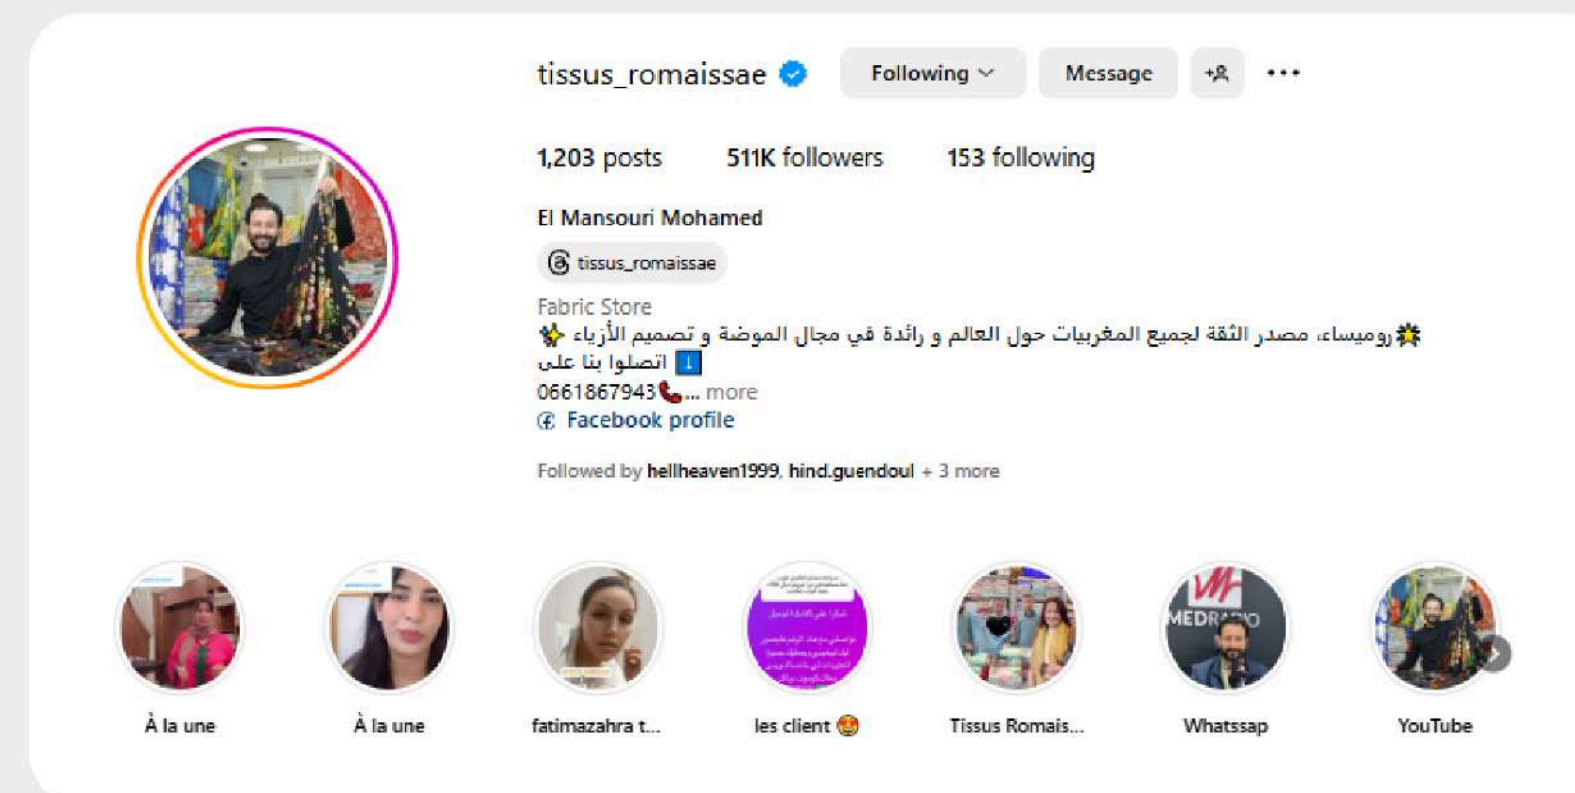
tissus_romaissae Following Message ...

1,203 posts 511K followers 153 following

El Mansouri Mohamed

tissus_romaissae

Fabric Store

🌟روميساء، مصدر الثقة لجميع المغربيات حول العالم و رائدة في مجال الموضة و تصميم الأزياء ✨
اتصلوا بنا على ⬇️
0661867943📞... more

Facebook profile

Followed by hellheaven1999, hind.guendoul + 3 more

À la une

À la une

fatimazahra t...

les client 🤩

Tissus Romais...

Whatssap

YouTube